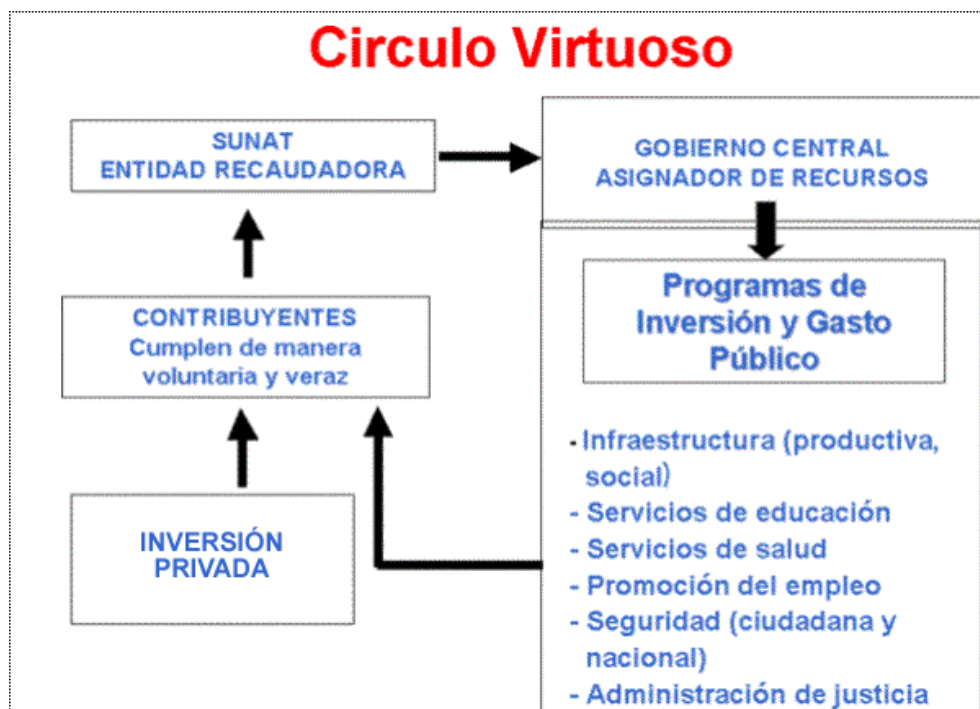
Circulo Virtuoso

SUNAT
ENTIDAD RECAUDADORA

GOBIERNO CENTRAL
ASIGNADOR DE RECURSOS

CONTRIBUYENTES
Cumplen de manera voluntaria y veraz

Programas de Inversión y Gasto Público

INVERSIÓN PRIVADA

- Infraestructura (productiva, social)
- Servicios de educación
- Servicios de salud
- Promoción del empleo
- Seguridad (ciudadana y nacional)
- Administración de justicia